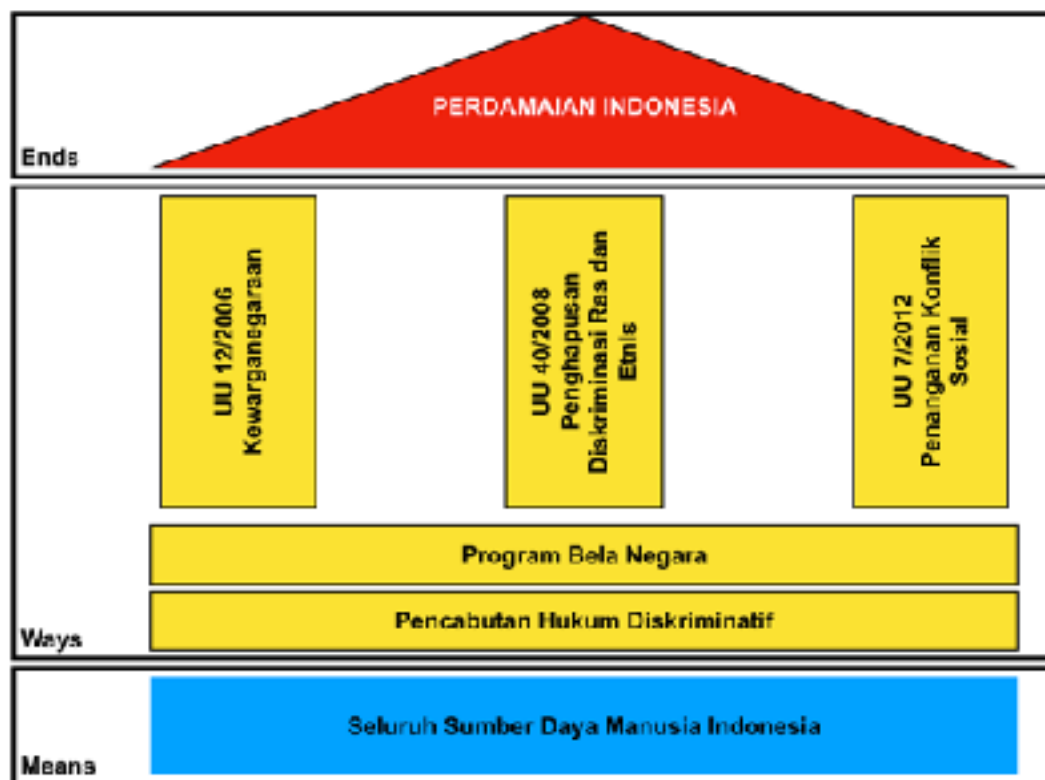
PERDAMAIAN INDONESIA

Ends

UU 12/2006 Kewarganegaraan

UU 40/2008 Penghapusan Diskriminasi Ras dan Etnis

UU 7/2012 Penanganan Konflik Sosial

Program Bela Negara

Pencabutan Hukum Diskriminatif

Ways

Seluruh Sumber Daya Manusia Indonesia

Means